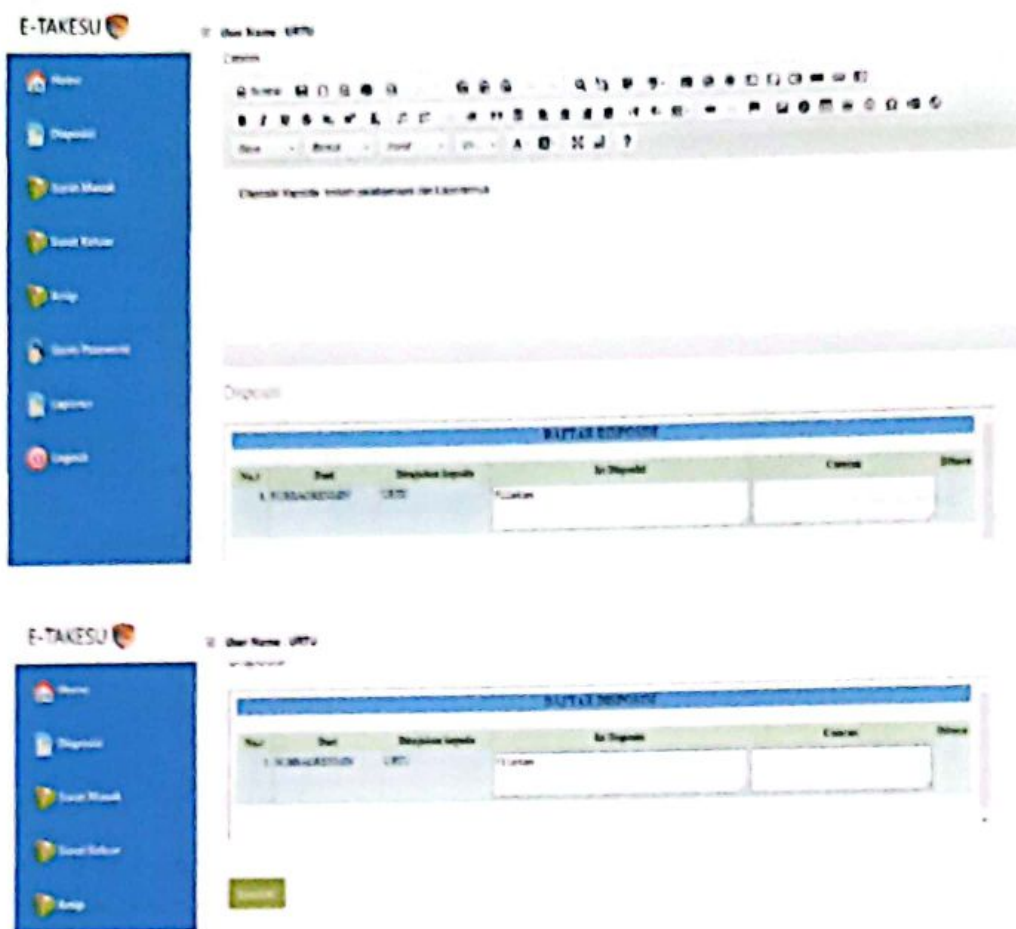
E-TAKESU

User Name : URTU

Catatan

Home

Disposisi

Surat Masuk

Surat Keluar

Arsip

Ganti Password

Laporan

Logout

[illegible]

Disposisi

DAFTAR DISPOSISI

| No. | Dari | Disposisi kepada | Isi Disposisi | Catatan | Dibaca |
|---|---|---|---|---|---|
| 1. | SUBBAGKEUAN | URTU | Tl.untuk | | |

E-TAKESU

User Name : URTU

Home

Disposisi

Surat Masuk

Surat Keluar

Arsip

DAFTAR DISPOSISI

| No. | Dari | Disposisi kepada | Isi Disposisi | Catatan | Dibaca |
|---|---|---|---|---|---|
| 1. | SUBBAGKEUAN | URTU | Tl.untuk | | |

Submit